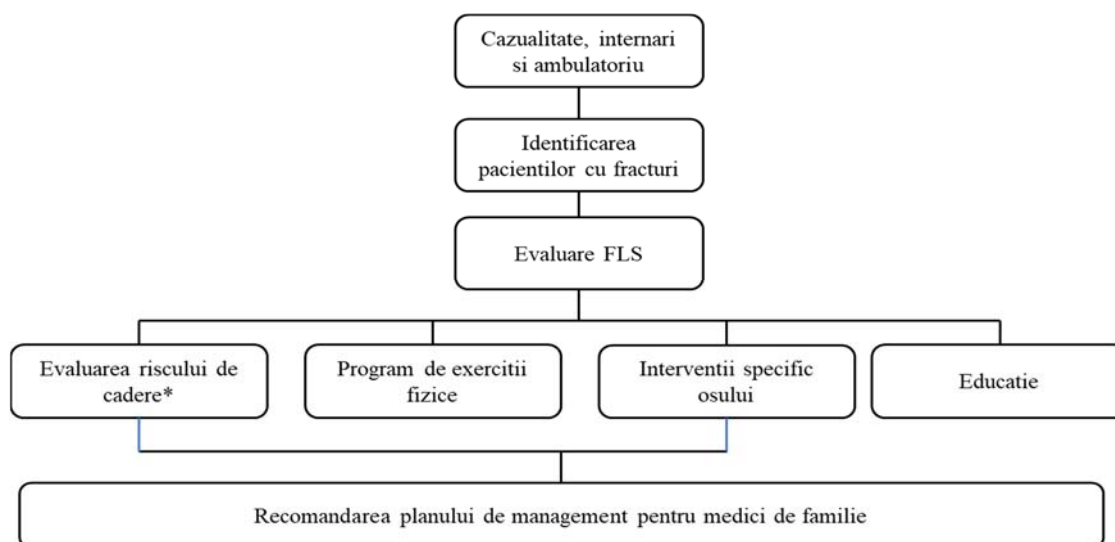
Cazualitate, internari si ambulatoriu

Identificarea pacientilor cu fracturi

Evaluare FLS

Evaluarea riscului de cadere*

Program de exercitii fizice

Interventii specific osului

Educatie

Recomandarea planului de management pentru medici de familie